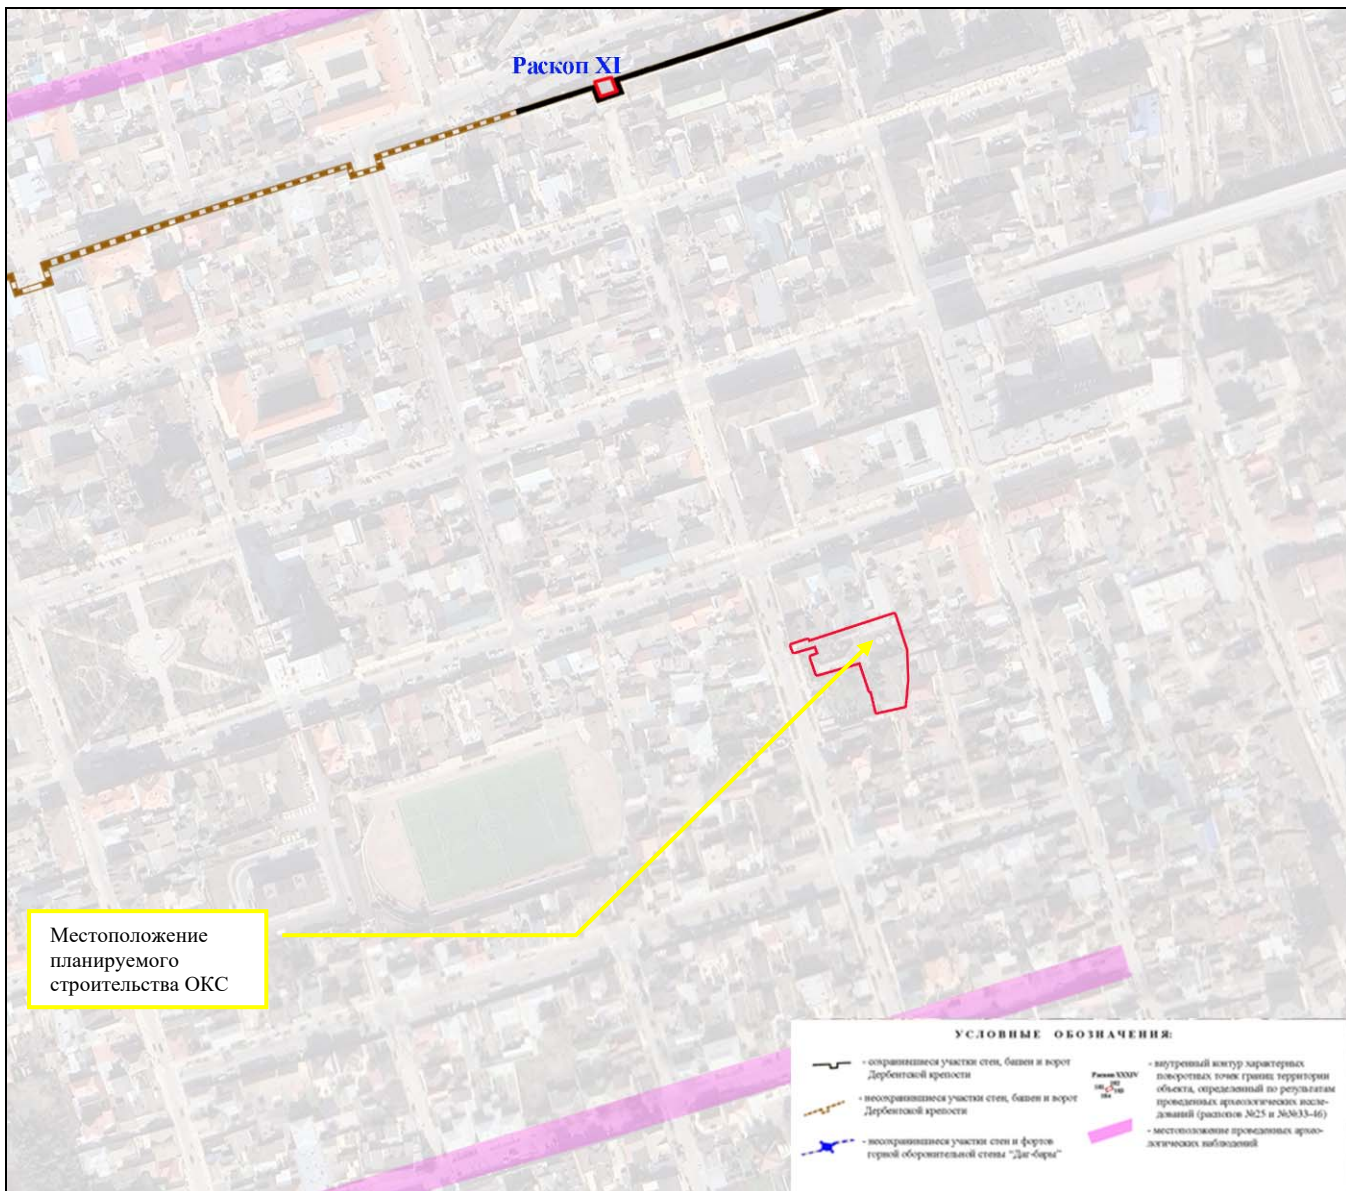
Раскоп XI

Местоположение планируемого строительства ОКС

УСЛОВНЫЕ ОБОЗНАЧЕНИЯ:

- сохранившиеся участки стен, башен и ворот Дербентской крепости

- несохранившиеся участки стен, башен и ворот Дербентской крепости

- несохранившиеся участки стен и фортов горной оборонительной стены "Даг-бары"

Раскоп XXXIV

- внутренний контур характерных поворотных точек границ территории объекта, определенный по результатам проведенных археологических исследований (раскопов №25 и №№33-46)

- местоположение проведенных археологических наблюдений